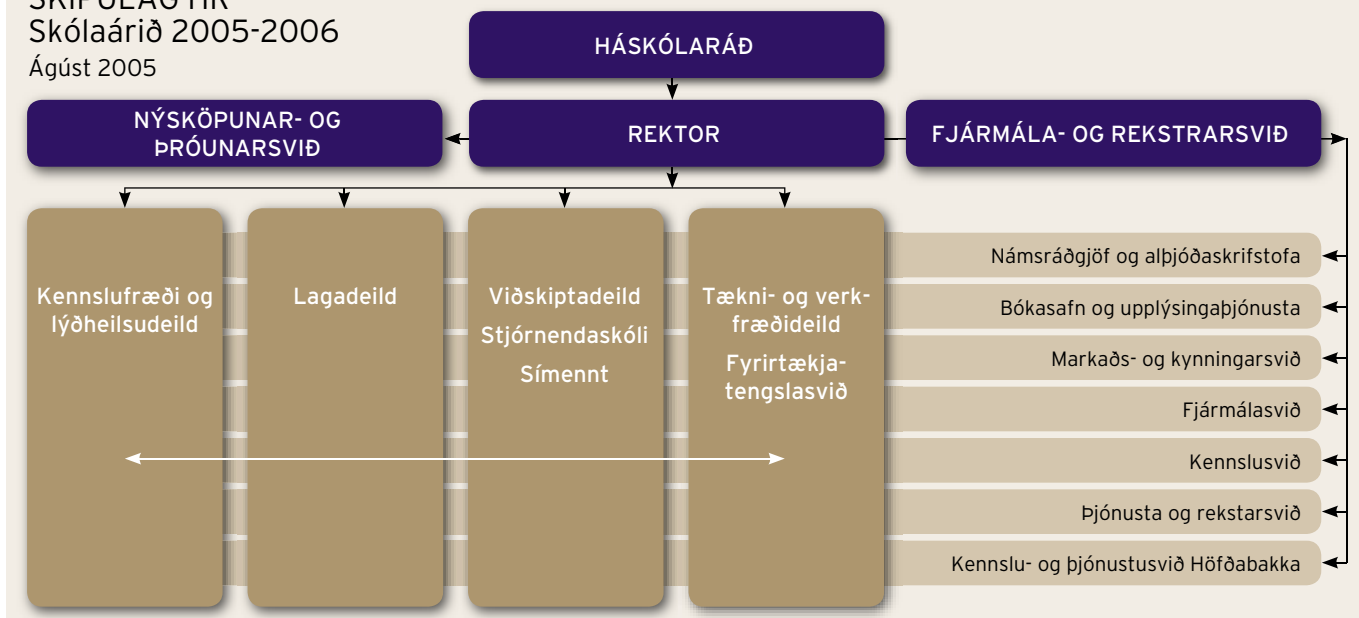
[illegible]
Skólaárið 2005-2006
Ágúst 2005

HÁSKÓLARÁÐ

NÝSKÖPUNAR- OG ÞRÓUNARSVIÐ

REKTOR

FJÁRMÁLA- OG REKSTRARSVIÐ

Kennslufræði og lýðheilsudeild

Lagadeild

Viðskiptadeild
Stjórnendaskóli
Símennt

Tækni- og verkfræðideild
Fyrirtækjatengslasvið

Námsráðgjöf og alþjóðaskrifstofa
Bókasafn og upplýsingaþjónusta
Markaðs- og kynningarsvið
Fjármálasvið
Kennslusvið
Þjónusta og rekstarsvið
Kennslu- og þjónustusvið Höfðabakka